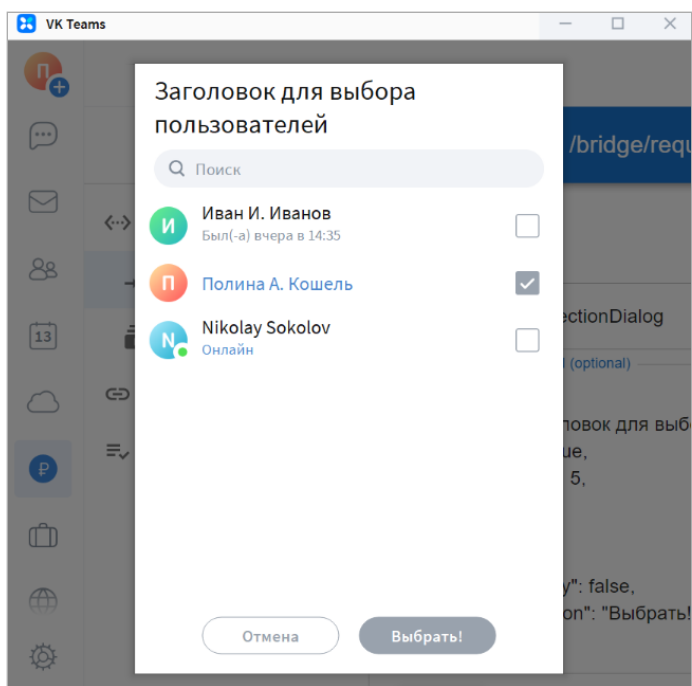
VK Teams

П

13

Заголовок для выбора пользователей

Поиск

И Иван И. Иванов
Был(-а) вчера в 14:35

П Полина А. Кошель

N Nikolay Sokolov
Онлайн

Отмена

Выбрать!

/bridge/requ

ectionDialog

l (optional)

ловок для выбо

ue,

5,

y": false,

on": "Выбрать!